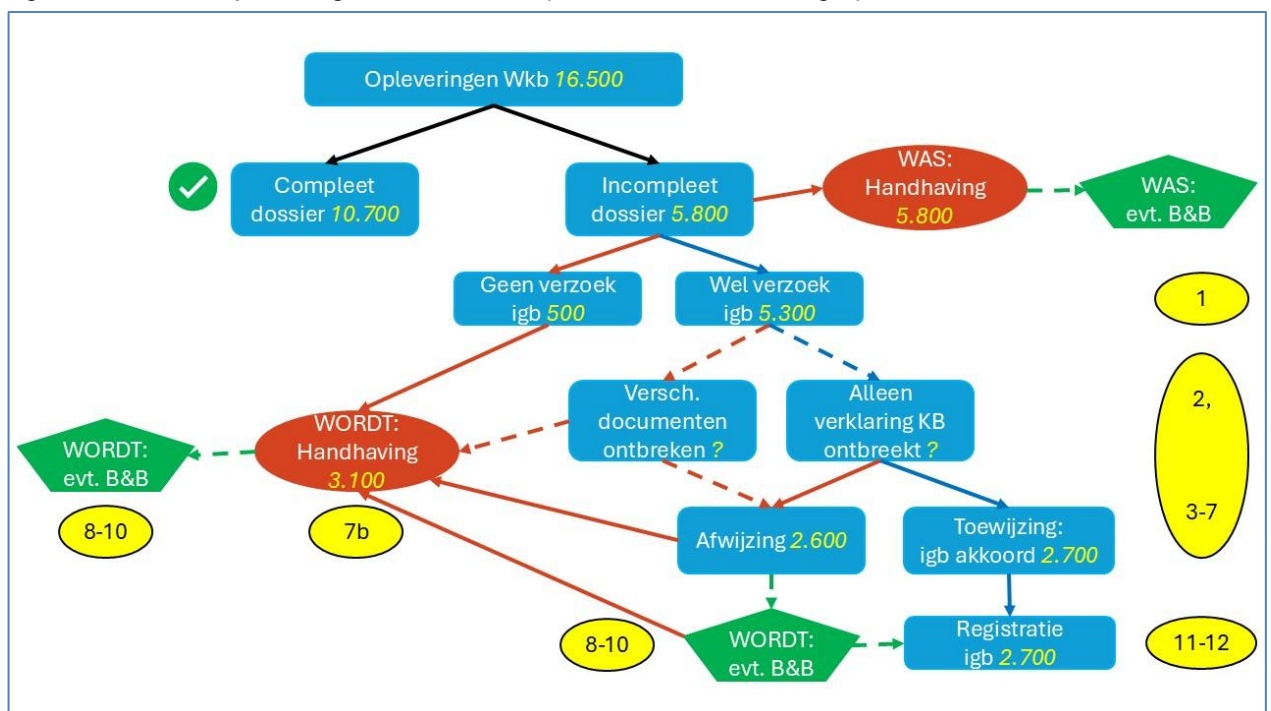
Opleveringen Wkb 16.500

Compleet dossier 10.700

Incompleet dossier 5.800

WAS: Handhaving 5.800

WAS: evt. B&B

Geen verzoek igb 500

Wel verzoek igb 5.300

1

Versch. documenten ontbreken ?

Alleen verklaring KB ontbreekt ?

2,

3-7

WORDT: evt. B&B

WORDT: Handhaving 3.100

8-10

7b

Afwijzing 2.600

Toewijzing: igb akkoord 2.700

8-10

WORDT: evt. B&B

Registratie igb 2.700

11-12